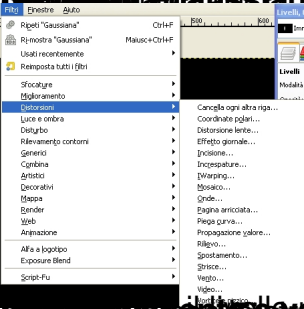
Filtri Finestre Aiuto

Ripeti "Gaussiana" Ctrl+F
Ri-mostra "Gaussiana" Maiusc+Ctrl+F
Usati recentemente
Reimposta tutti i filtri

Sfocature
Miglioramento
Distorsioni
Luce e ombra
Disturbo
Rilevamento contorni
Generici
Combina
Artistici
Decorativi
Mappa
Render
Web
Animazione

Alfa a logotipo
Exposure Blend

Script-Fu

Cancella ogni altra riga...
Coordinate polari...
Distorsione lente...
Effetto giornale...
Incisione...
Increspature...
IWarping...
Mosaico...
Onde...
Pagina arricciata...
Piega curva...
Propagazione valore...
Rilievo...
Spostamento...
Strisce...
Vento...
Video...
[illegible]

Livelli
Modalità